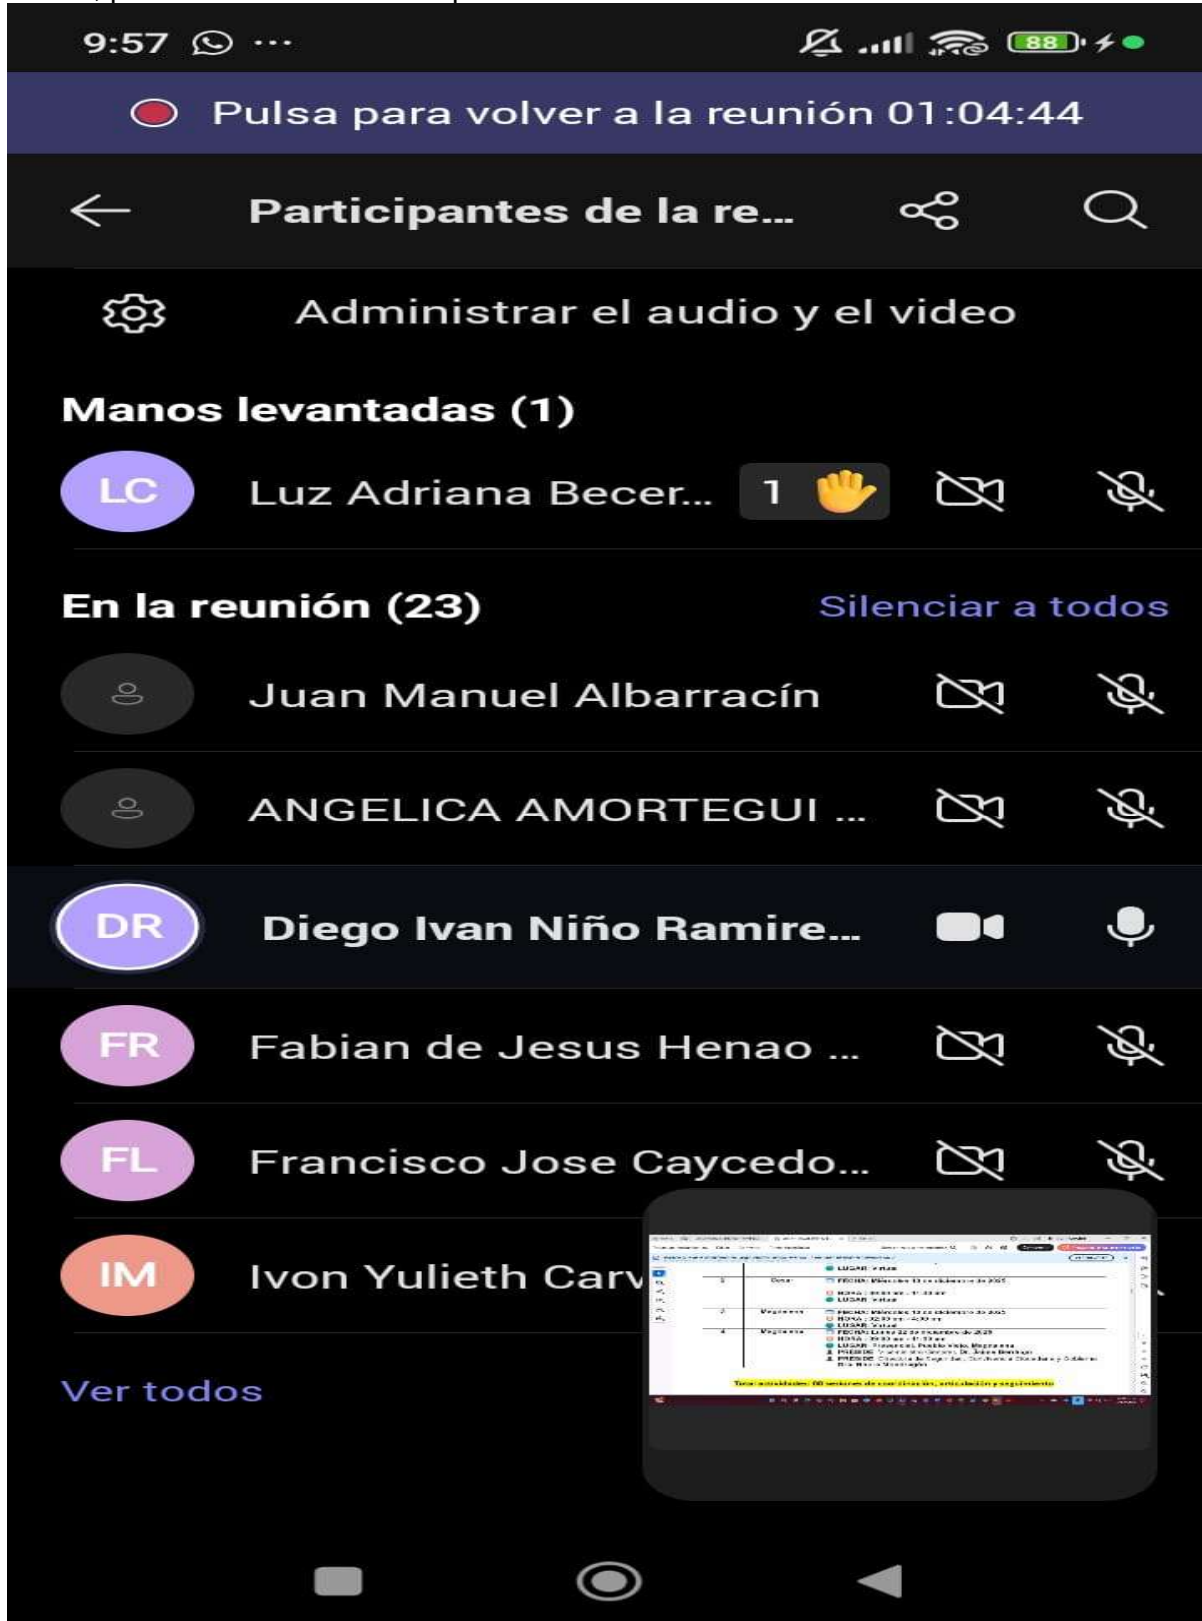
9:57 ···

88

Pulsa para volver a la reunión 01:04:44

Participantes de la re...

Administrar el audio y el video

Manos levantadas (1)

LC Luz Adriana Becer... 1

En la reunión (23)

Silenciar a todos

Juan Manuel Albarracín

ANGELICA AMORTEGUI ...

DR Diego Ivan Niño Ramire...

FR Fabian de Jesus Henao ...

FL Francisco Jose Caycedo...

IM Ivon Yulieth Carv

Ver todos

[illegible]